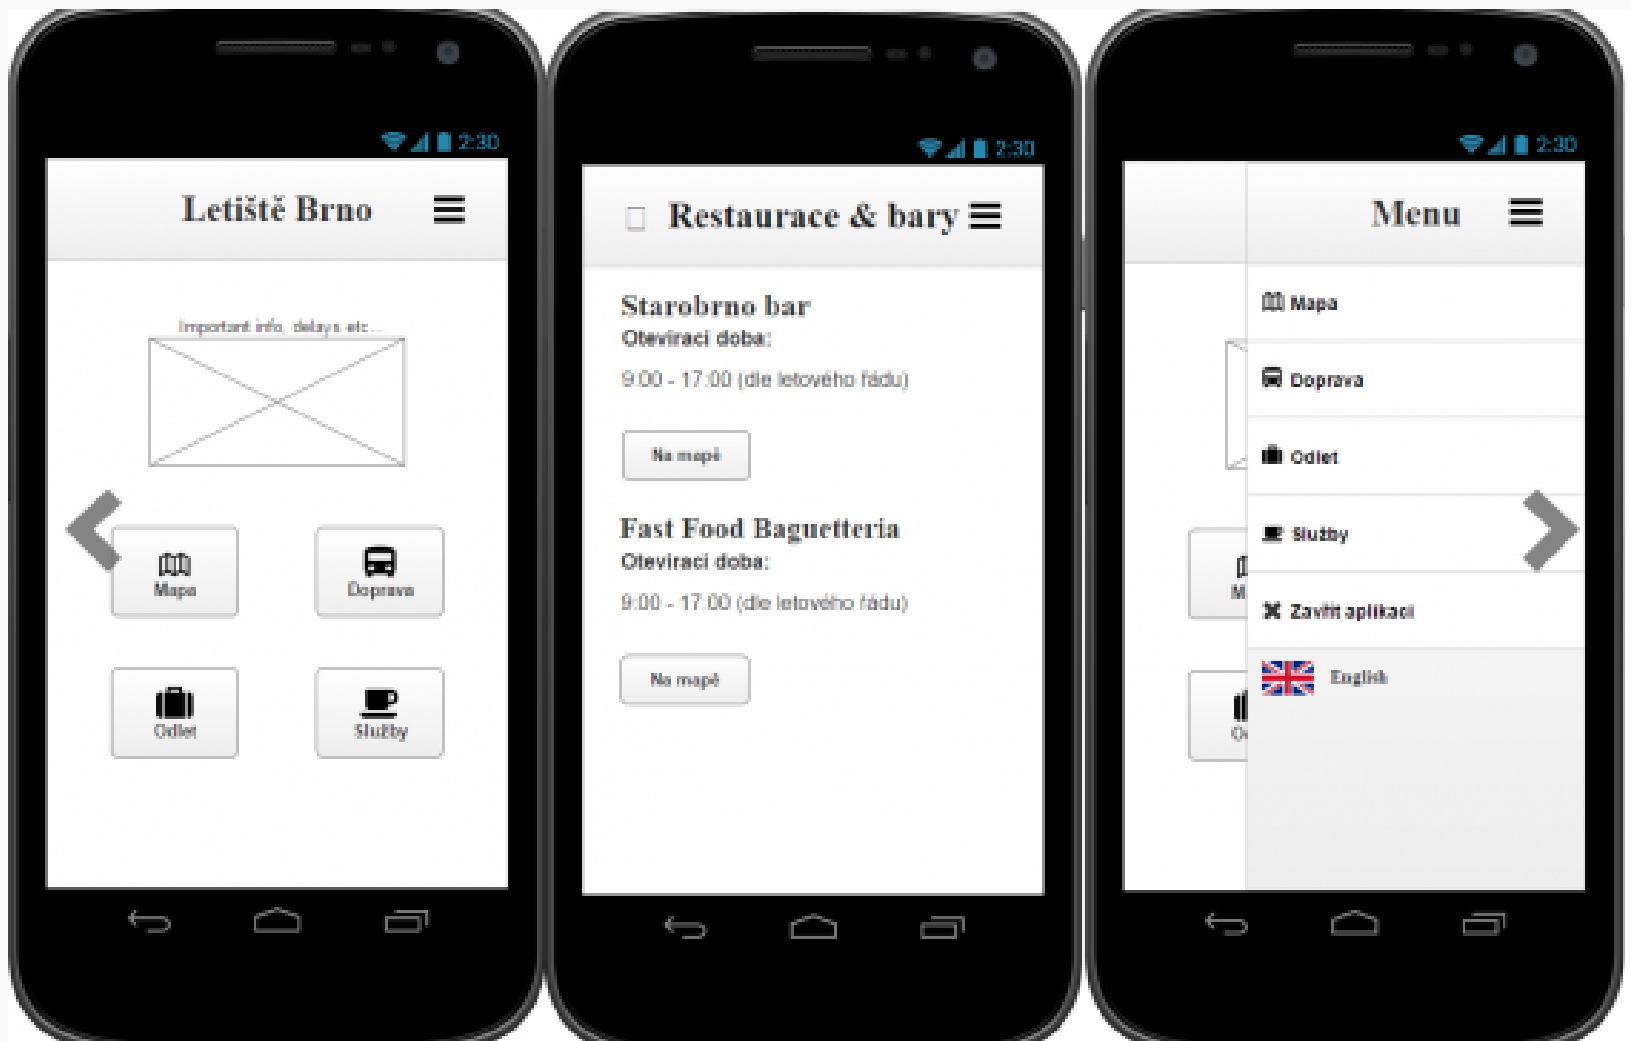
2:30

Letiště Brno

Important info, delays etc...

Mapa

Doprava

Odlet

Služby

2:30

Restaurace & bary

Starobrno bar

Otevírací doba:

9:00 - 17:00 (dle letového řádu)

Na mapě

Fast Food Baguetteria

Otevírací doba:

9:00 - 17:00 (dle letového řádu)

Na mapě

2:30

Menu

Mapa

Doprava

Odlet

Služby

Zavřít aplikaci

English